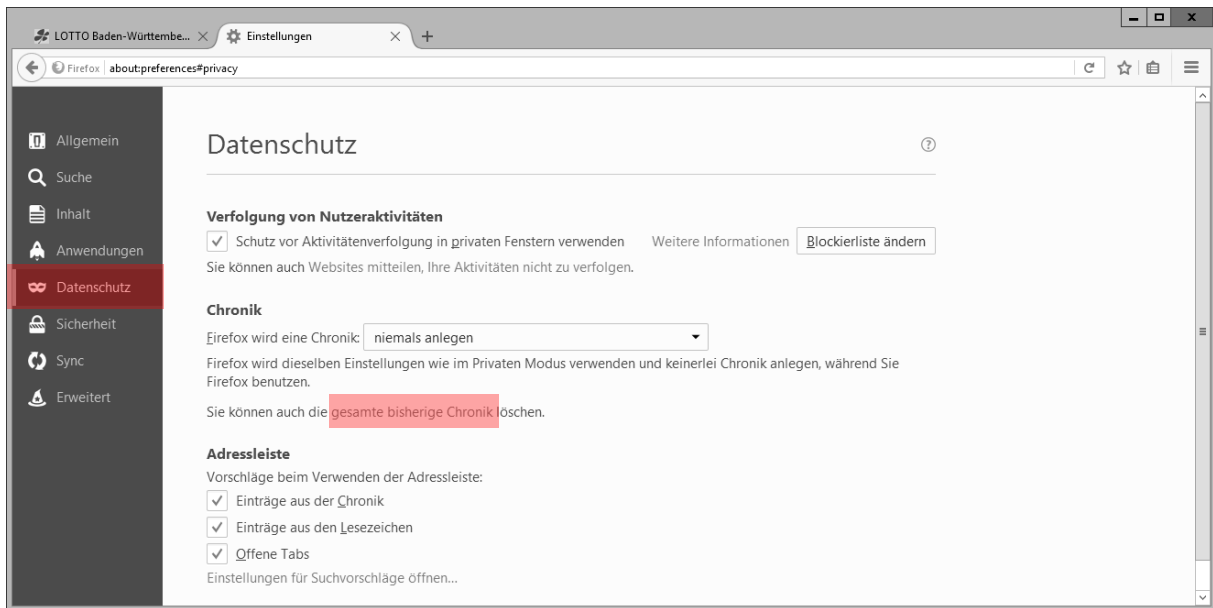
LOTTO Baden-Württembe... × Einstellungen × +

Firefox about:preferences#privacy

Allgemein
Suche
Inhalt
Anwendungen
Datenschutz
Sicherheit
Sync
Erweitert

Datenschutz

Verfolgung von Nutzeraktivitäten
Schutz vor Aktivitätenverfolgung in privaten Fenstern verwenden Weitere Informationen Blockierliste ändern
Sie können auch Websites mitteilen, Ihre Aktivitäten nicht zu verfolgen.

Chronik
Firefox wird eine Chronik: niemals anlegen
Firefox wird dieselben Einstellungen wie im Privaten Modus verwenden und keinerlei Chronik anlegen, während Sie Firefox benutzen.
Sie können auch die gesamte bisherige Chronik löschen.

Adressleiste
Vorschläge beim Verwenden der Adressleiste:
Einträge aus der Chronik
Einträge aus den Lesezeichen
Offene Tabs
Einstellungen für Suchvorschläge öffnen...